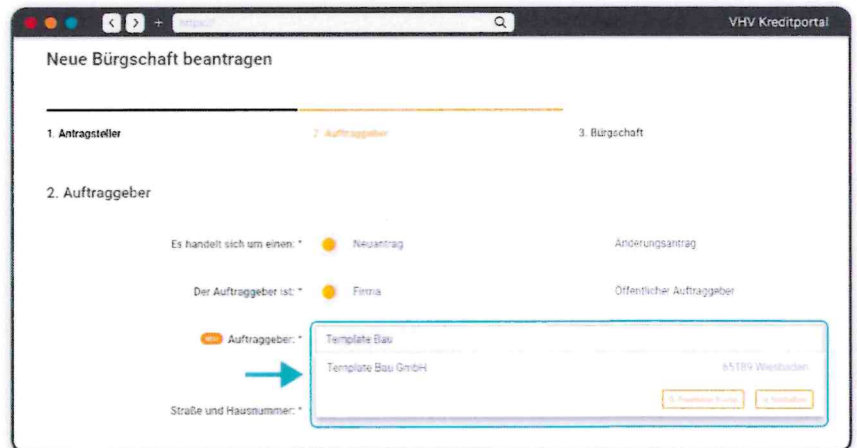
https://

VHV Kreditportal

Neue Bürgschaft beantragen

1. Antragsteller

2. Auftraggeber

3. Bürgschaft

2. Auftraggeber

Es handelt sich um einen: *

Neuantrag

Änderungsantrag

Der Auftraggeber ist: *

Firma

Öffentlicher Auftraggeber

NEU

Auftraggeber: *

Template Bau

Template Bau GmbH

65189 Wiesbaden

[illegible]

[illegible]

Straße und Hausnummer: *